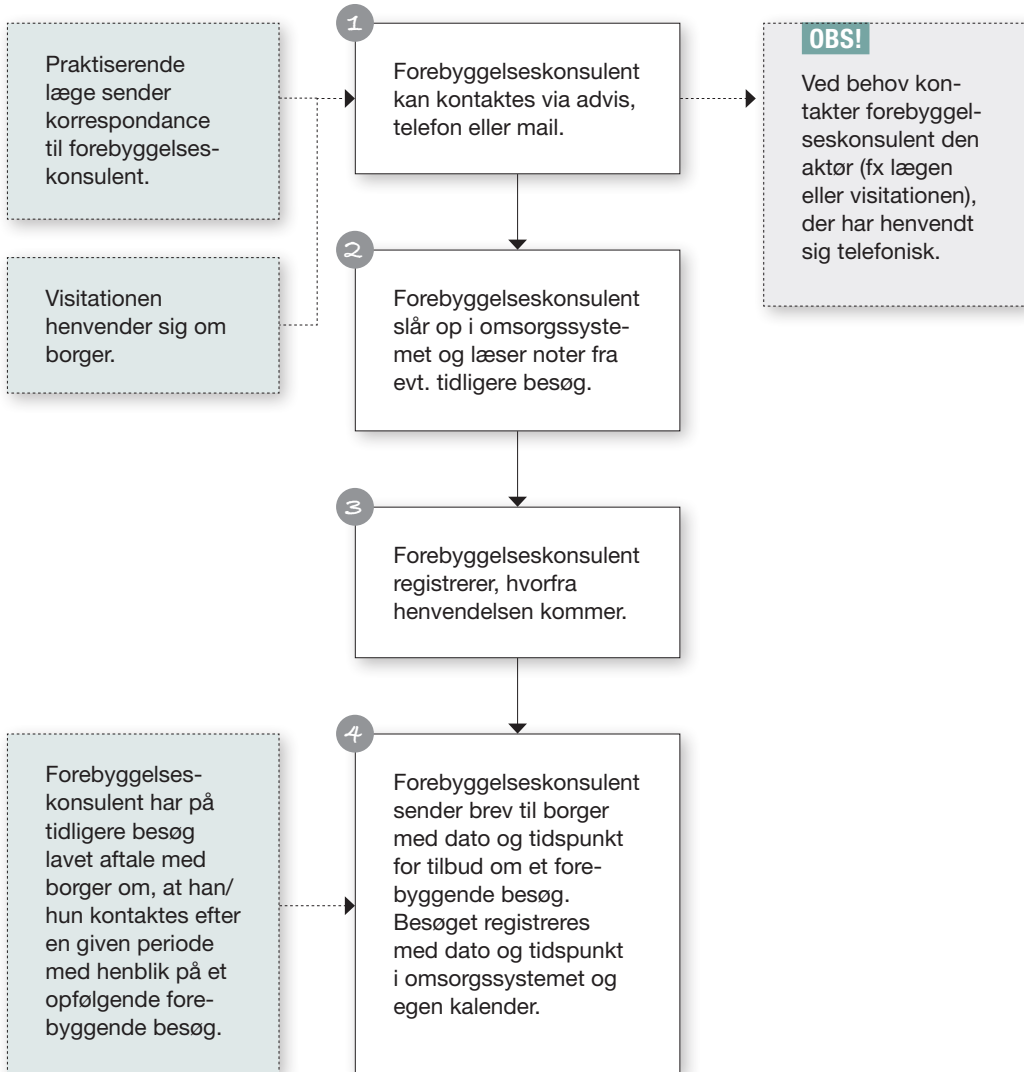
Praktiserende læge sender korrespondance til forebyggelseskonsulent.

Visitationen henvender sig om borger.

1

Forebyggelseskonsulent kan kontaktes via advis, telefon eller mail.

OBS!

Ved behov kontakter forebyggelseskonsulent den aktør (fx lægen eller visitationen), der har henvendt sig telefonisk.

2

Forebyggelseskonsulent slår op i omsorgssystemet og læser noter fra evt. tidligere besøg.

3

Forebyggelseskonsulent registrerer, hvorfra henvendelsen kommer.

Forebyggelseskonsulent har på tidligere besøg lavet aftale med borger om, at han/hun kontaktes efter en given periode med henblik på et opfølgende forebyggende besøg.

4

Forebyggelseskonsulent sender brev til borger med dato og tidspunkt for tilbud om et forebyggende besøg. Besøget registreres med dato og tidspunkt i omsorgssystemet og egen kalender.